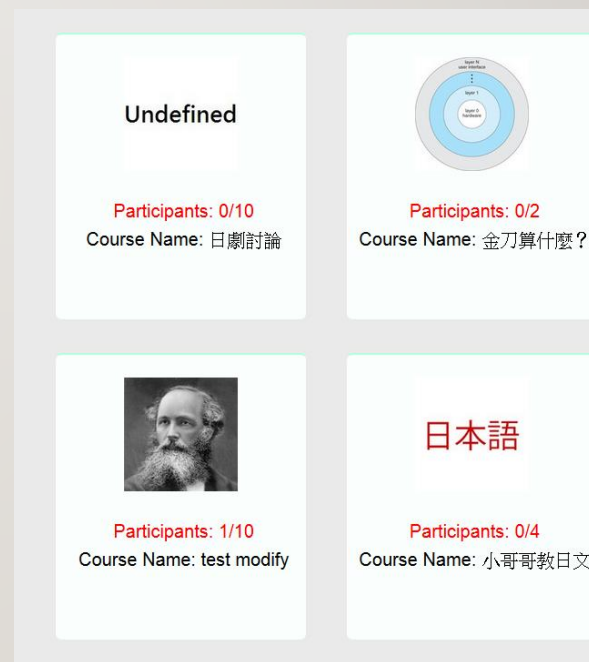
Undefined

Participants: 0/10
Course Name: 日劇討論

layer N user interface
layer 1
layer 0 hardware

Participants: 0/2
Course Name: 金刀算什麼？

Participants: 1/10
Course Name: test modify

日本語

Participants: 0/4
Course Name: 小哥哥教日文